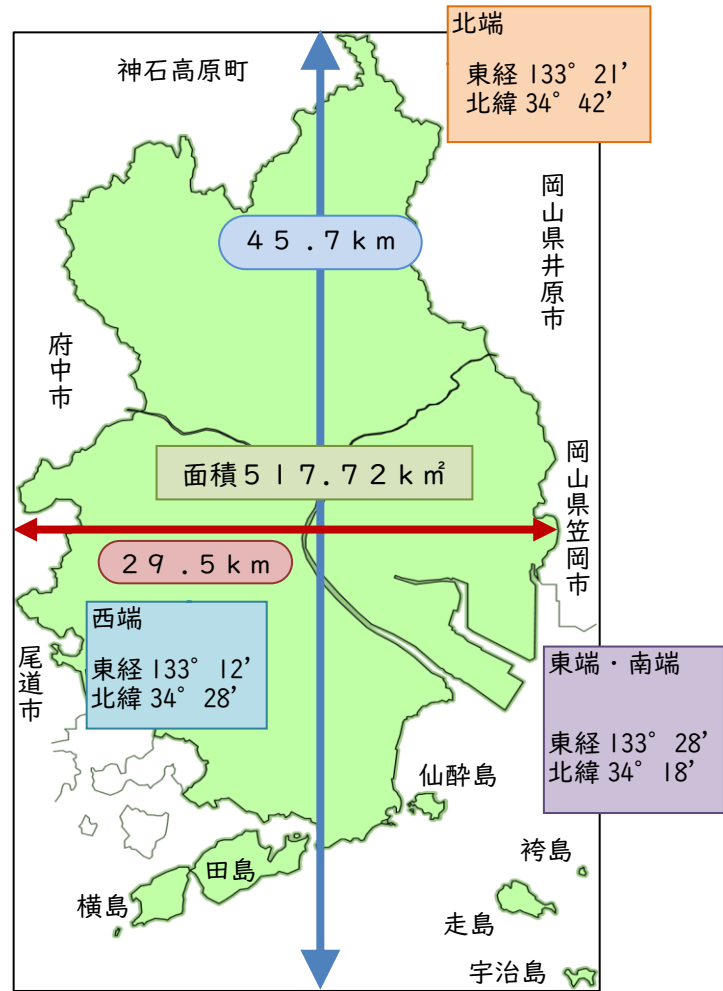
北端

東経 133° 21'
北緯 34° 42'

神石高原町

45.7km

岡山県井原市

府中市

岡山県笠岡市

面積517.72k㎡

29.5km

西端

東経 133° 12'
北緯 34° 28'

尾道市

東端・南端

東経 133° 28'
北緯 34° 18'

仙酔島

袴島

田島

横島

走島

宇治島